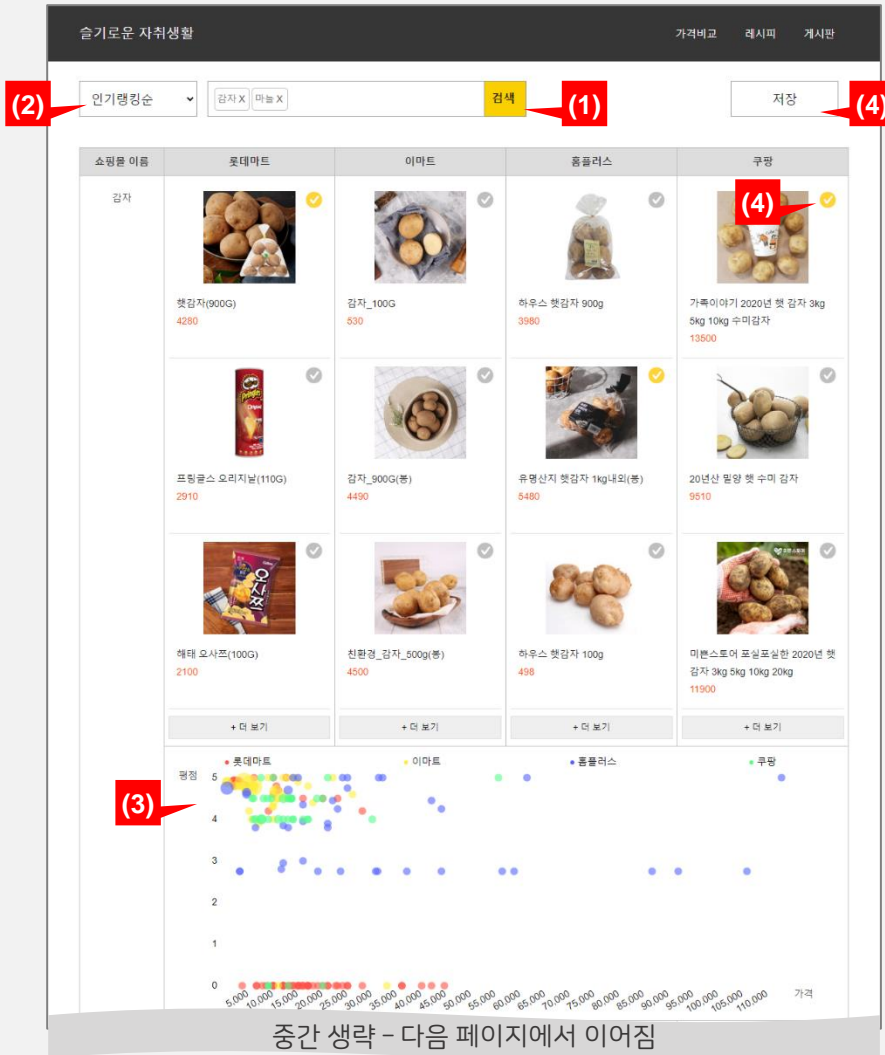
슬기로운 자취생활

가격비교 레시피 게시판

(2) 인기랭킹순

감자 X 마늘 X 검색 (1)

저장 (4)

| 쇼핑몰 이름 | 롯데마트 | 이마트 | 홈플러스 | 쿠팡 |
|---|---|---|---|---|
| 감자 | 햇감자(900G) 4280 | 감자_100G 530 | 하우스 햇감자 900g 3980 | (4) 가족이야기 2020년 햇 감자 3kg 5kg 10kg 수미감자 13500 |
| | 프링글스 오리지널(110G) 2910 | 감자_900G(봉) 4490 | 유명산지 햇감자 1kg내외(봉) 5480 | 20년산 밀양 햇 수미 감자 9510 |
| | 해태 오사쯔(100G) 2100 | 친환경_감자_500g(봉) 4500 | 하우스 햇감자 100g 498 | 미쁜스토어 포실포실한 2020년 햇 감자 3kg 5kg 10kg 20kg 11900 |
| | + 더 보기 | + 더 보기 | + 더 보기 | + 더 보기 |

(3)

롯데마트 이마트 홈플러스 쿠팡

평점

5
4
3
2
1
0

5,000 10,000 15,000 20,000 25,000 30,000 35,000 40,000 45,000 50,000 55,000 60,000 65,000 70,000 75,000 80,000 85,000 90,000 95,000 100,000 105,000 110,000 가격

중간 생략 – 다음 페이지에서 이어짐